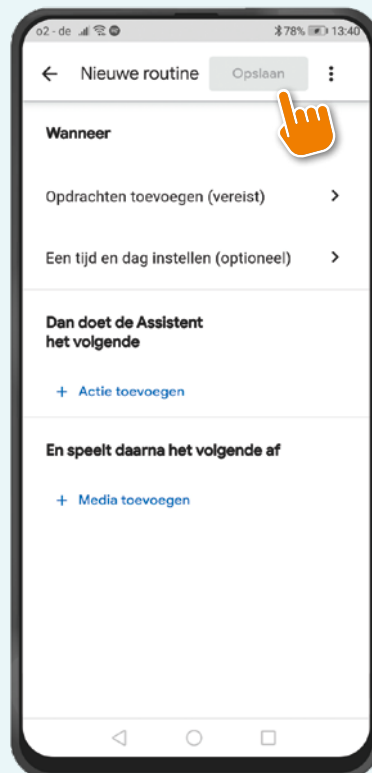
o2 - de
78% 13:40

Nieuwe routine
Opslaan

Wanneer

Opdrachten toevoegen (vereist)

Een tijd en dag instellen (optioneel)

Dan doet de Assistent het volgende

+ Actie toevoegen

En speelt daarna het volgende af

+ Media toevoegen